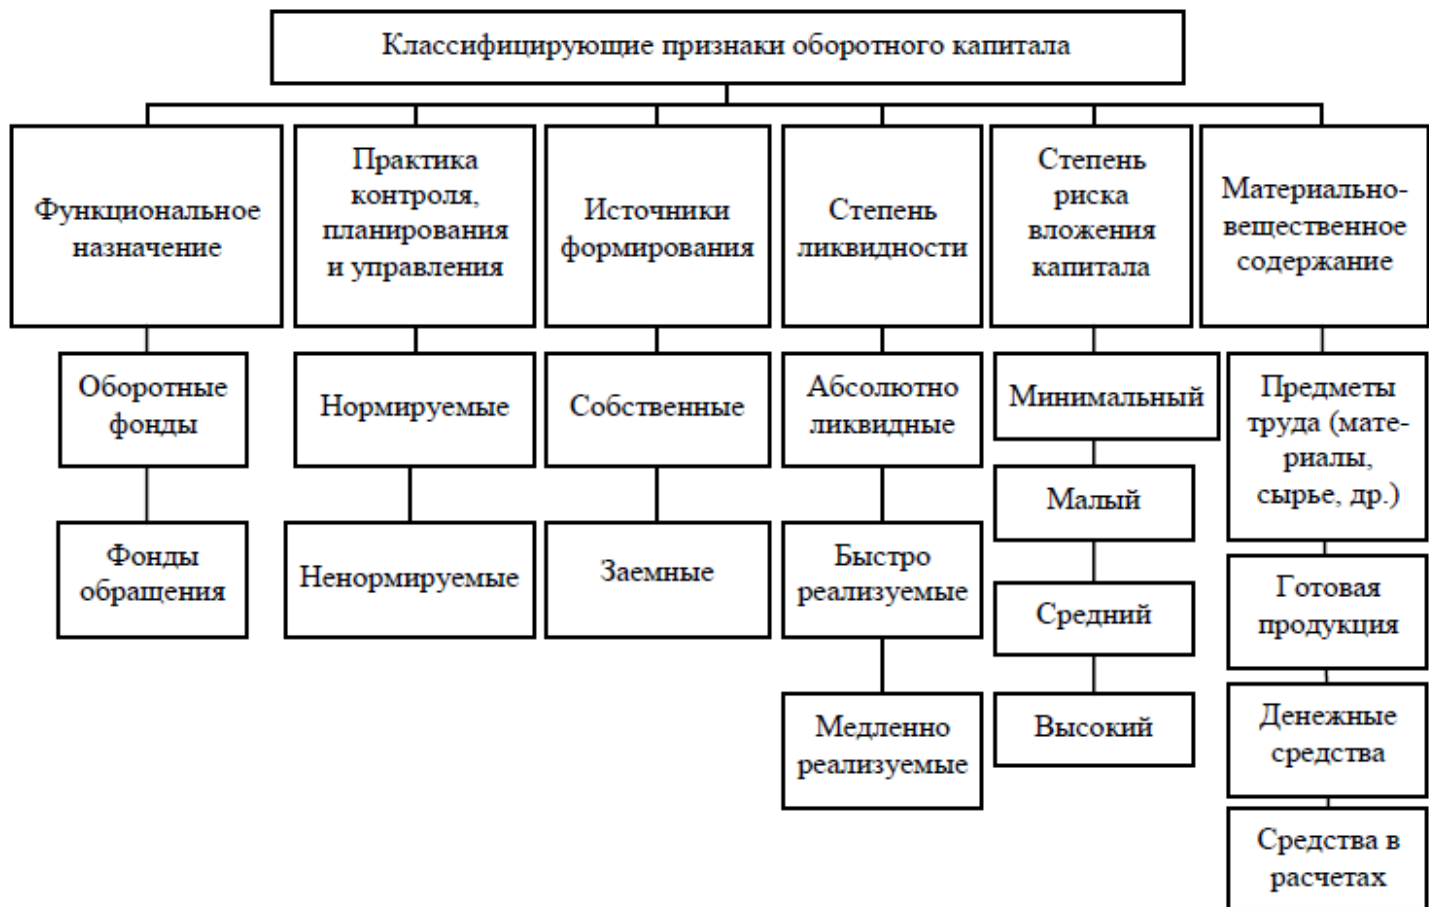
Классифицирующие признаки оборотного капитала

Функциональное назначение

Оборотные фонды

Фонды обращения

Практика контроля, планирования и управления

Нормируемые

Ненормируемые

Источники формирования

Собственные

Заемные

Степень ликвидности

Абсолютно ликвидные

Быстро реализуемые

Медленно реализуемые

Степень риска вложения капитала

Минимальный

Малый

Средний

Высокий

Материально-вещественное содержание

Предметы труда (материалы, сырье, др.)

Готовая продукция

Денежные средства

Средства в расчетах